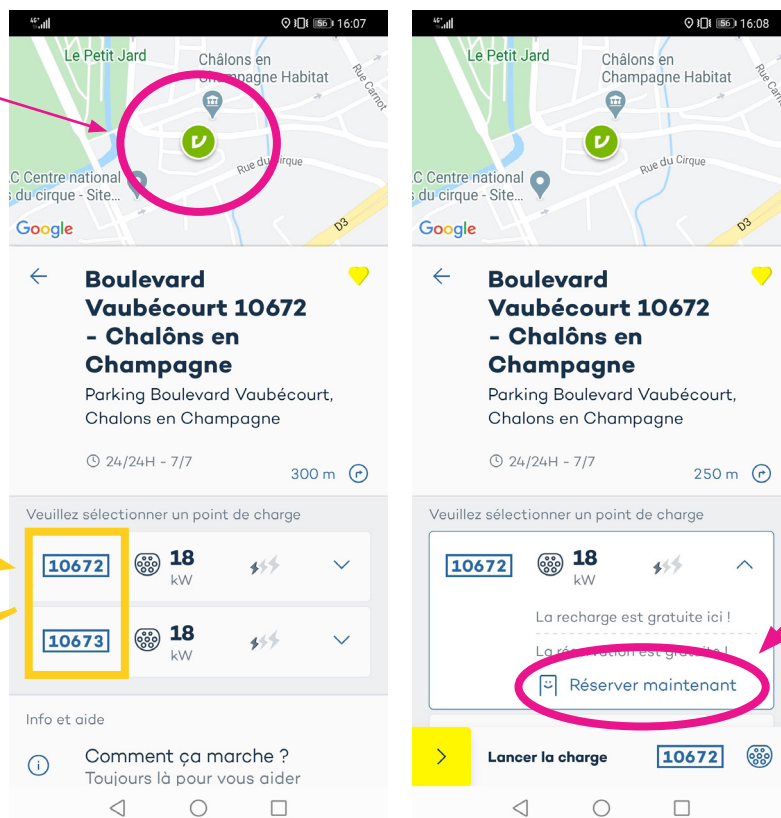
4G 56 16:07

Le Petit Jard
Châlons en Champagne Habitat
Rue Carnot
Rue du Cirque
C Centre national s du cirque - Site...
Google

Boulevard Vaubécourt 10672 - Chalôns en Champagne
Parking Boulevard Vaubécourt, Chalons en Champagne

24/24H - 7/7
300 m

Veuillez sélectionner un point de charge

10672 18 kW

10673 18 kW

Info et aide

Comment ça marche ?
Toujours là pour vous aider

4G 56 16:08

Le Petit Jard
Châlons en Champagne Habitat
Rue C
Rue du Cirque
C Centre national s du cirque - Site...
D3
Google

Boulevard Vaubécourt 10672 - Chalôns en Champagne
Parking Boulevard Vaubécourt, Chalons en Champagne

24/24H - 7/7
250 m

Veuillez sélectionner un point de charge

10672 18 kW

La recharge est gratuite ici !
La r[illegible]vation est gratuite !
Réserver maintenant

Lancer la charge 10672